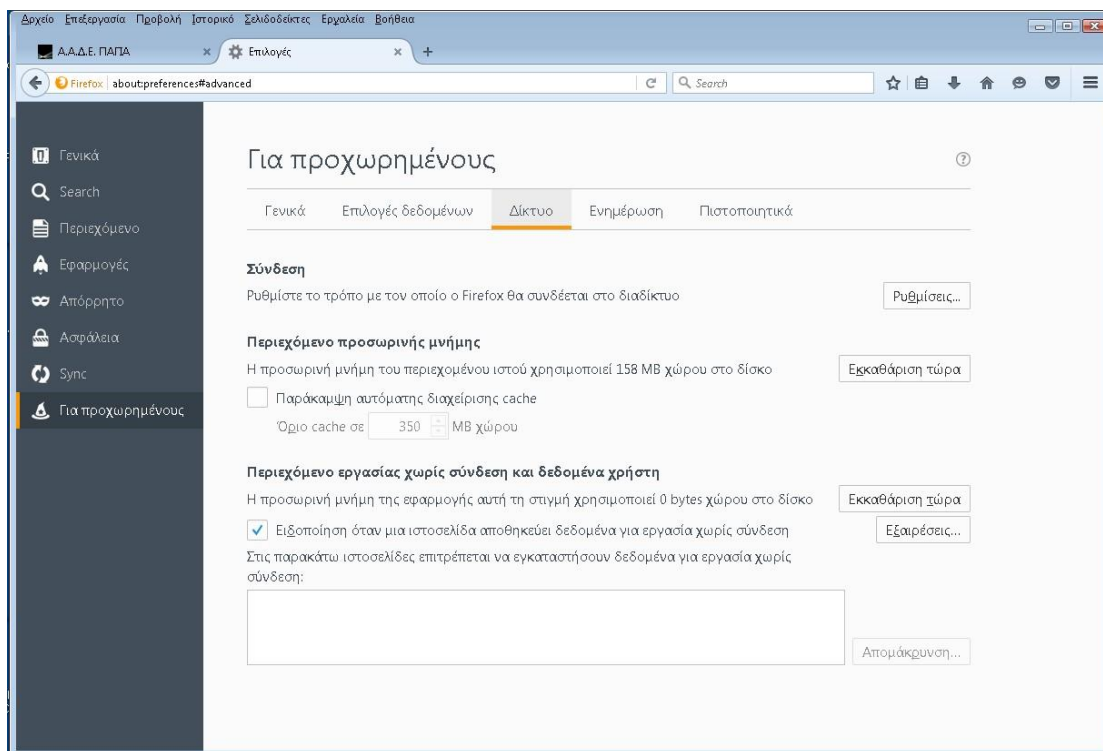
Αρχείο Επεξεργασία Προβολή Ιστορικό Σελιδοδείκτες Εργαλεία Βοήθεια

Α.Α.Δ.Ε. ΠΑΠΑ
Επιλογές
+

Firefox about:preferences#advanced
Search

Γενικά
Search
Περιεχόμενο
Εφαρμογές
Απόρρητο
Ασφάλεια
Sync
Για προχωρημένους

Για προχωρημένους

Γενικά
Επιλογές δεδομένων
Δίκτυο
Ενημέρωση
Πιστοποιητικά

Σύνδεση
Ρυθμίστε το τρόπο με τον οποίο ο Firefox θα συνδέεται στο διαδίκτυο
Ρυθμίσεις...

Περιεχόμενο προσωρινής μνήμης
Η προσωρινή μνήμη του περιεχομένου ιστού χρησιμοποιεί 158 MB χώρου στο δίσκο
Εκκαθάριση τώρα
Παράκαμψη αυτόματης διαχείρισης cache
Όριο cache σε 350 MB χώρου

Περιεχόμενο εργασίας χωρίς σύνδεση και δεδομένα χρήστη
Η προσωρινή μνήμη της εφαρμογής αυτή τη στιγμή χρησιμοποιεί 0 bytes χώρου στο δίσκο
Εκκαθάριση τώρα
Ειδοποίηση όταν μια ιστοσελίδα αποθηκεύει δεδομένα για εργασία χωρίς σύνδεση
Εξαιρέσεις...
Στις παρακάτω ιστοσελίδες επιτρέπεται να εγκαταστήσουν δεδομένα για εργασία χωρίς σύνδεση:

Απομάκρυνση...